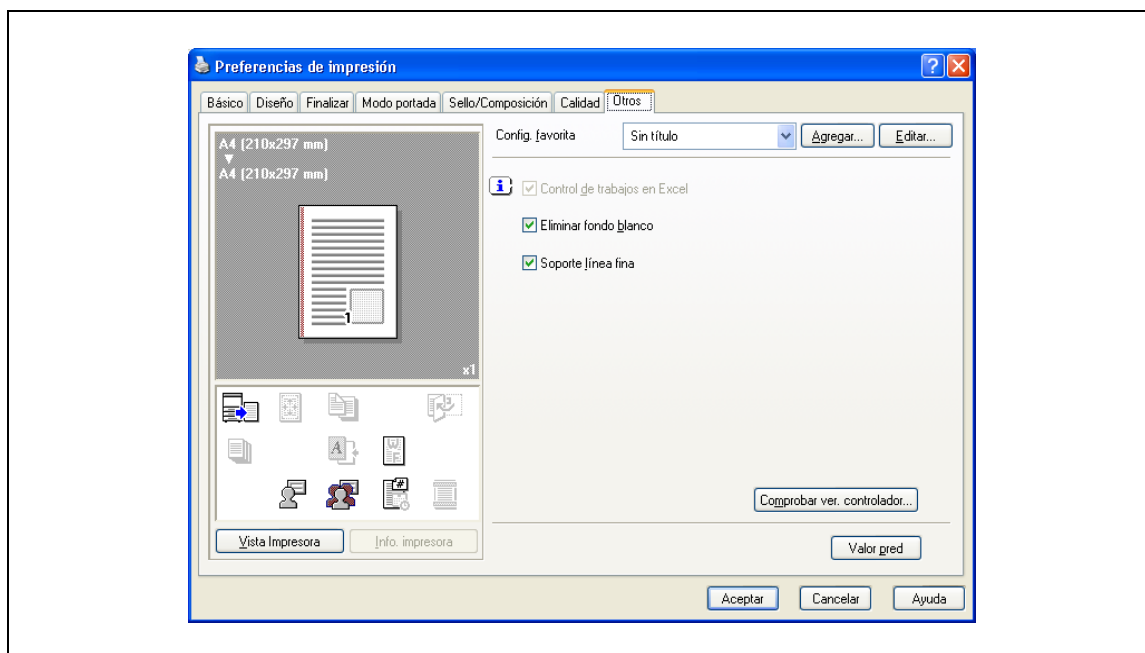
Preferencias de impresión

Básico | Diseño | Finalizar | Modo portada | Sello/Composición | Calidad | Otros

A4 (210x297 mm)
▼
A4 (210x297 mm)

1

x1

Config. favorita | Sin título | Agregar... | Editar...

Control de trabajos en Excel

Eliminar fondo blanco

Soporte línea fina

Comprobar ver. controlador...

Vista Impresora | Info. impresora

Valor pred

Aceptar | Cancelar | Ayuda